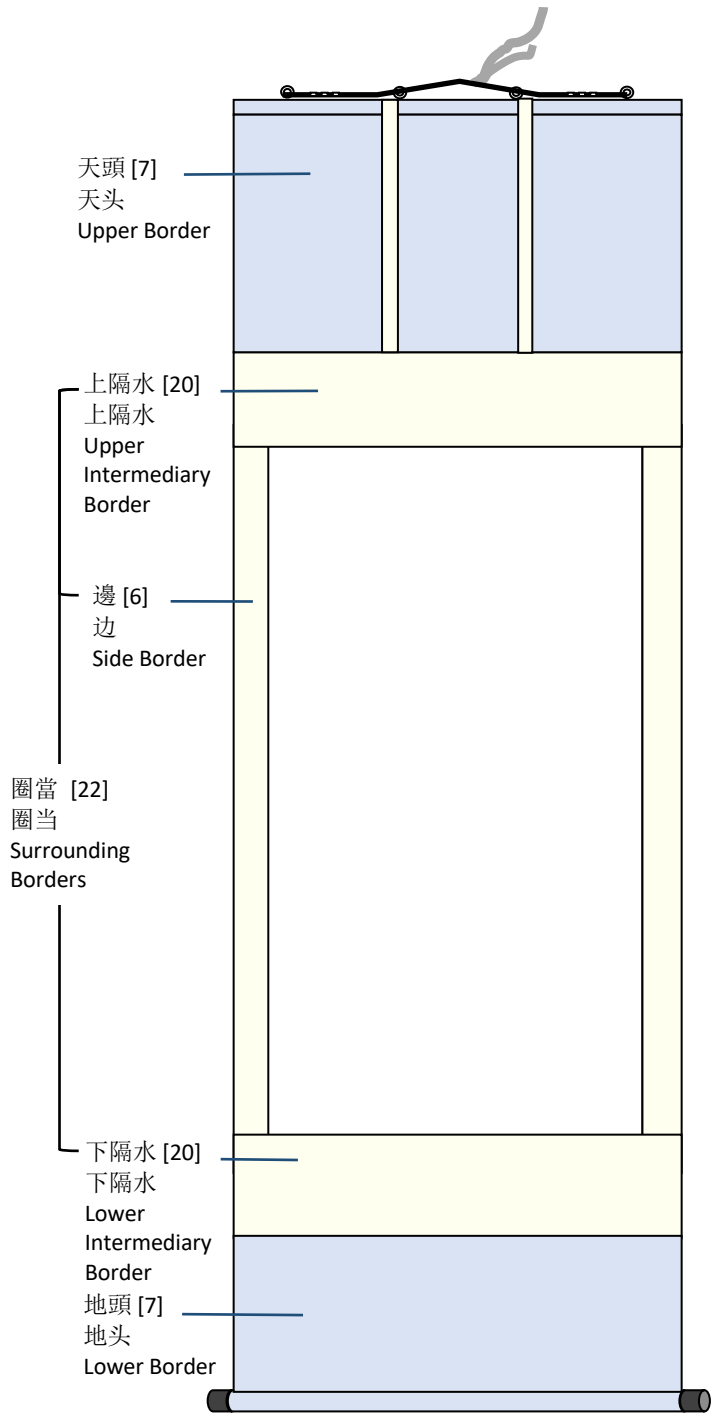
天頭 [7]
天头
Upper Border

上隔水 [20]
上隔水
Upper Intermediary Border

邊 [6]
边
Side Border

圈當 [22]
圈当
Surrounding Borders

下隔水 [20]
下隔水
Lower Intermediary Border

地頭 [7]
地头
Lower Border